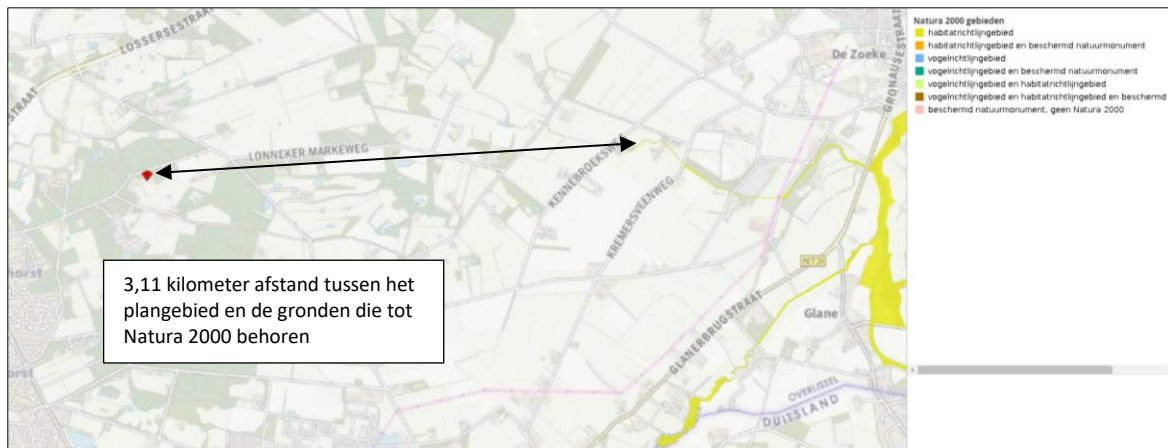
LOSSERSESTRAAT
STRAAT
De Zoeke
GRONAUSESTRAAT
LONNEKER MARKEWEG
KENNEBROEKSTR
KREMERSVEENWEG
N735
horst
3,11 kilometer afstand tussen het plangebied en de gronden die tot Natura 2000 behoren
GLANERBRUGSTRAAT
Glane
orst
OVERIJSSEL
DUITSLAND

Natura 2000 gebieden
habitatrichtlijngebied
habitatrichtlijngebied en beschermd natuurmonument
vogelrichtlijngebied
vogelrichtlijngebied en beschermd natuurmonument
vogelrichtlijngebied en habitatrichtlijngebied
vogelrichtlijngebied en habitatrichtlijngebied en beschermd
beschermd natuurmonument, geen Natura 2000